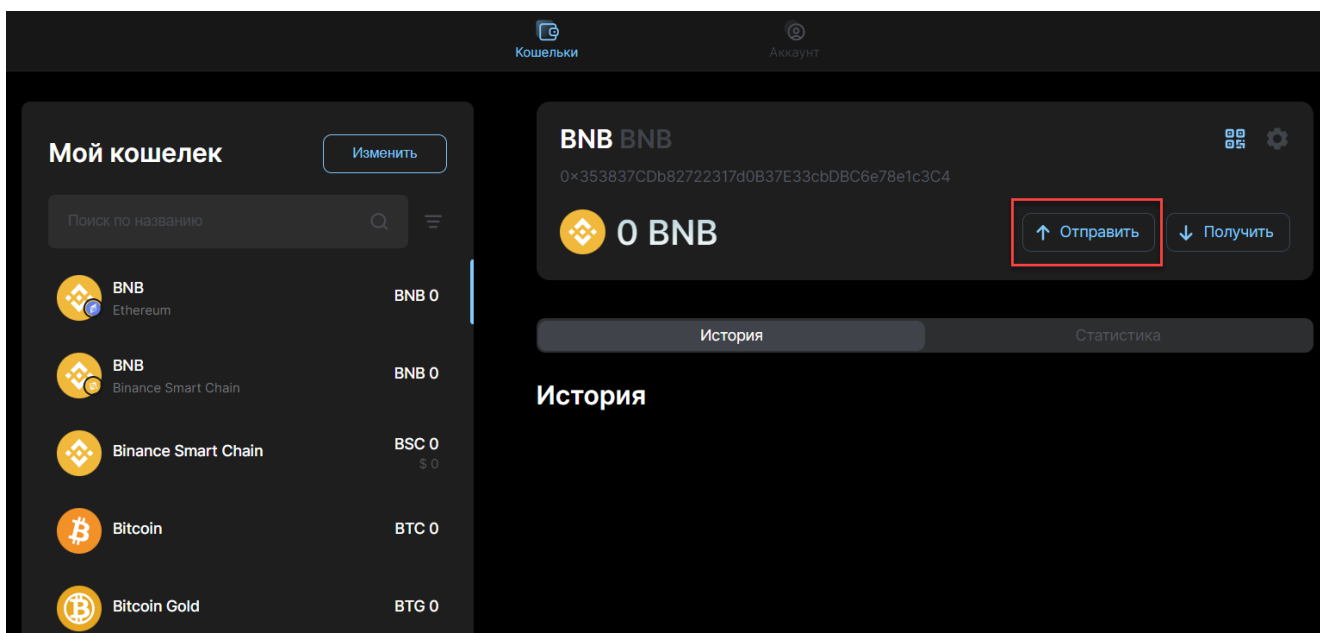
Кошельки
Аккаунт

Мой кошелек
Изменить
Поиск по названию

BNB
Ethereum
BNB 0

BNB
Binance Smart Chain
BNB 0

Binance Smart Chain
BSC 0
$ 0

Bitcoin
BTC 0

Bitcoin Gold
BTG 0

BNB BNB
0×353837CDb82722317d0B37E33cbDBC6e78e1c3C4
0 BNB
Отправить
Получить

История
Статистика

История